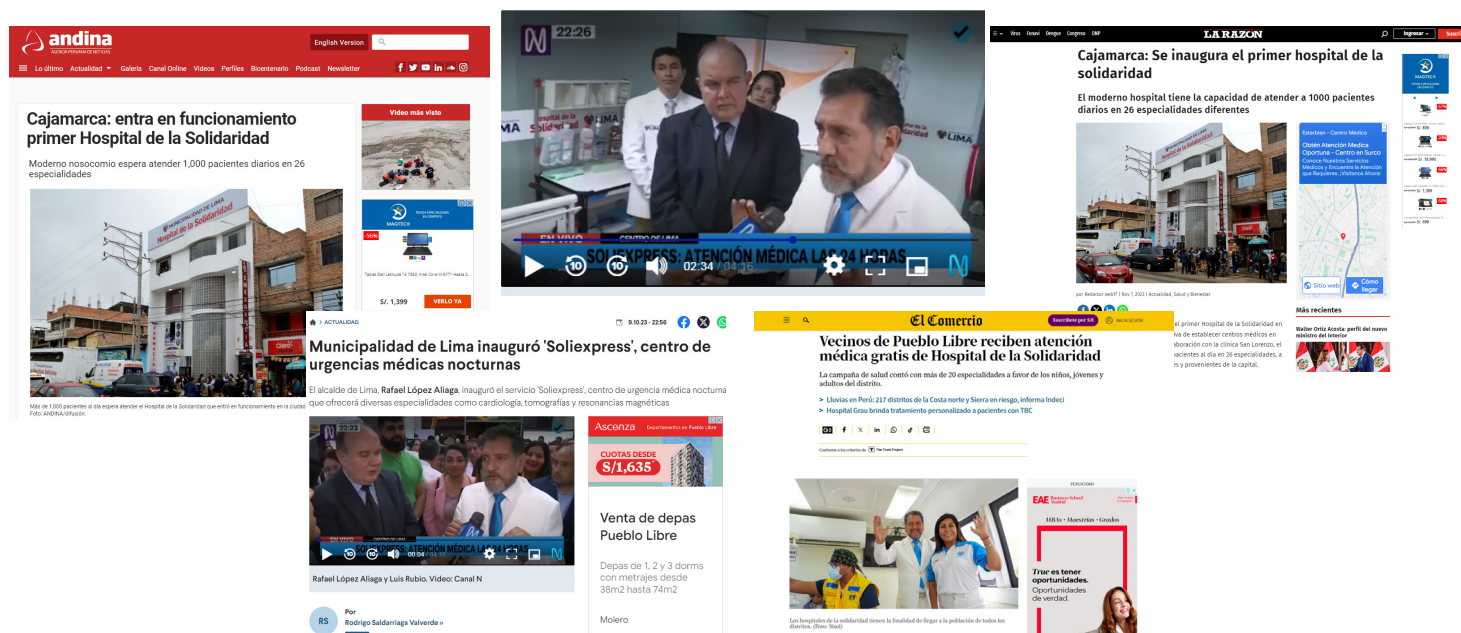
andina
AGENCIA PERUANA DE NOTICIAS
English Version
Lo último Actualidad Galería Canal Online Videos Perfiles Bicentenario Podcast Newsletter

Cajamarca: entra en funcionamiento primer Hospital de la Solidaridad

Moderno nosocomio espera atender 1,000 pacientes diarios en 26 especialidades

Municipalidad de Lima
Hospital de la Solidaridad

Más de 1,000 pacientes al día espera atender el Hospital de la Solidaridad que entró en funcionamiento en la ciudad. Foto: ANDINA/difusión.

Video más visto

MAGITECH
S/. 1,399
VERLO YA

22:26
SOLIEXPRESS: ATENCIÓN MÉDICA LAS 24 HORAS
02:34 / 04:16

LA RAZON
Ingresar
Cajamarca: Se inaugura el primer hospital de la solidaridad
El moderno hospital tiene la capacidad de atender a 1000 pacientes diarios en 26 especialidades diferentes
Por Redactor web07 | Nov 7, 2023 | Actualidad, Salud y Bienestar
el primer Hospital de la Solidaridad en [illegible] de establecer centros médicos en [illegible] boración con la clínica San Lorenzo, el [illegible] pacientes al día en 26 especialidades, a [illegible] es y provenientes de la capital.
Más recientes
Walter Ortiz Acosta: perfil del nuevo ministro del Interior
Obtén Atención Médica Oportuna - Centro en Surco
Sitio web
Cómo llegar

ACTUALIDAD
9.10.23 - 22:56
Municipalidad de Lima inauguró 'Soliexpress', centro de urgencias médicas nocturnas
El alcalde de Lima, Rafael López Aliaga, inauguró el servicio 'Soliexpress', centro de urgencia médica nocturna que ofrecerá diversas especialidades como cardiología, tomografías y resonancias magnéticas
22:23
SOLIEXPRESS: ATENCIÓN MÉDICA LAS 24 HORAS
Rafael López Aliaga y Luis Rubio. Video: Canal N
Por
Rodrigo Saldarriaga Valverde »
Ascenza
Departamentos en Pueblo Libre
CUOTAS DESDE
S/1,635
Venta de depas Pueblo Libre
Depas de 1, 2 y 3 dorms con metrajes desde 38m2 hasta 74m2
Molero

El Comercio
Suscríbete por S/6
Iniciar sesión
Vecinos de Pueblo Libre reciben atención médica gratis de Hospital de la Solidaridad
La campaña de salud contó con más de 20 especialidades a favor de los niños, jóvenes y adultos del distrito.
Lluvias en Perú: 217 distritos de la Costa norte y Sierra en riesgo, informa Indeci
Hospital Grau brinda tratamiento personalizado a pacientes con TBC
Conforme a los criterios de The Trust Project
Los hospitales de la solidaridad tienen la finalidad de llegar a la población de todos los distritos. (Foto: Sisol)
PUBLICIDAD
EAE Business School Madrid
MBAs · Maestrías · Grados
True es tener oportunidades.
Oportunidades de verdad.